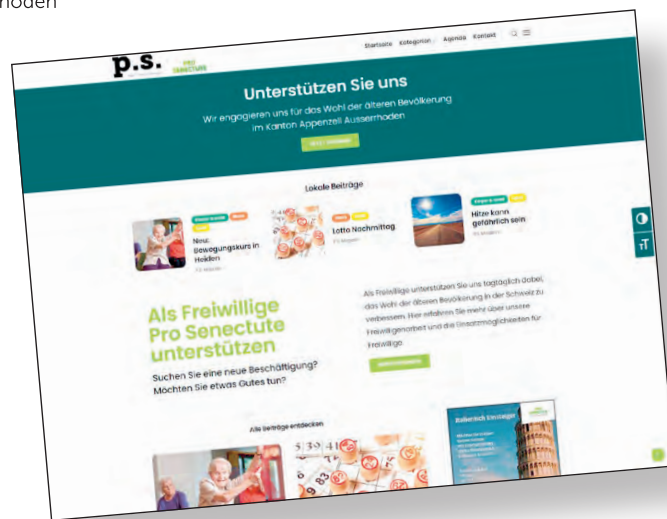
rhoden

p.s. PRO SENECTUTE

Startseite Kategorien Agenda Kontakt

Unterstützen Sie uns

Wir engagieren uns für das Wohl der älteren Bevölkerung im Kanton Appenzell Ausserrhoden

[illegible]

Lokale Beiträge

Neu: Bewegungskurs in Heiden

Lotto Nachmittag

Hitze kann gefährlich sein

Als Freiwillige Pro Senectute unterstützen

Suchen Sie eine neue Beschäftigung? Möchten Sie etwas Gutes tun?

Als Freiwillige unterstützen Sie uns tagtäglich dabei, das Wohl der älteren Bevölkerung in der Schweiz zu verbessern. Hier erfahren Sie mehr über unsere Freiwilligenarbeit und die Einsatzmöglichkeiten für Freiwillige.

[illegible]

Alle Beiträge entdecken

Italienisch Einsteiger

TT